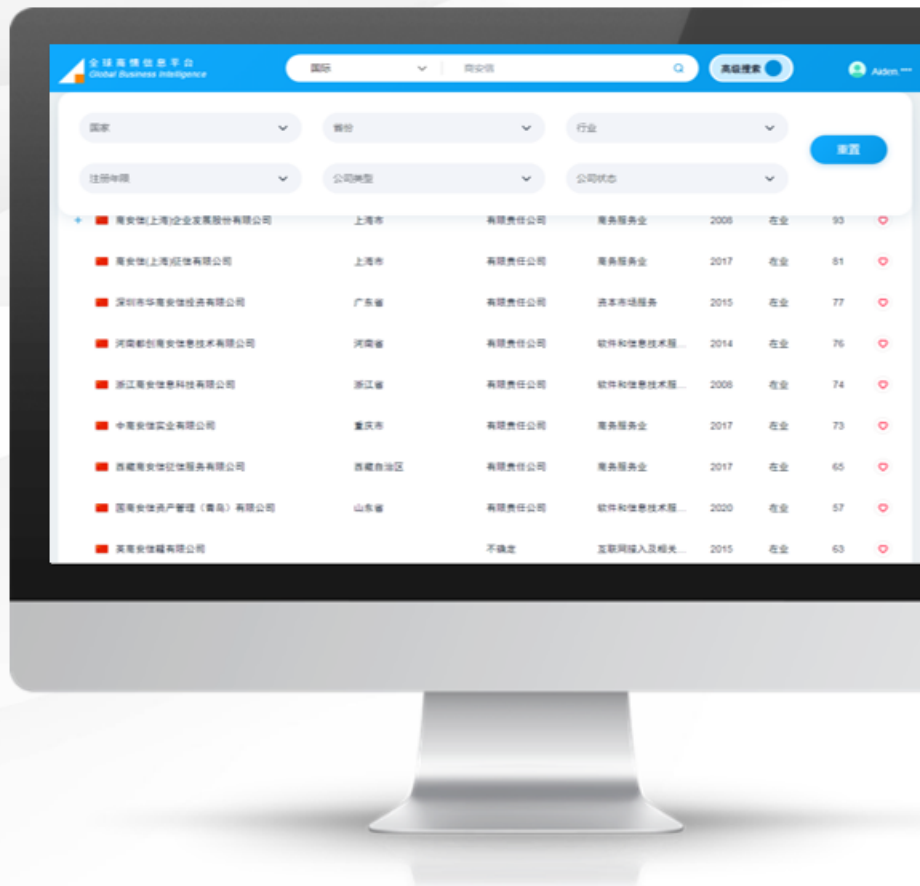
全球商情信息平台
Global Business Intelligence

国际

商安信

高级搜索

Aiden

国家

省份

行业

重置

注册年限

公司类型

公司状态

| 商安信(上海)企业发展股份有限公司 | 上海市 | 有限责任公司 | 商务服务业 | 2008 | 在业 | 93 |
|---|---|---|---|---|---|---|
| 商安信(上海)征信有限公司 | 上海市 | 有限责任公司 | 商务服务业 | 2017 | 在业 | 81 |
| 深圳市华商安信投资有限公司 | 广东省 | 有限责任公司 | 资本市场服务 | 2015 | 在业 | 77 |
| 河南都创商安信息技术有限公司 | 河南省 | 有限责任公司 | 软件和信息技术服... | 2014 | 在业 | 76 |
| 浙江商安信息科技有限公司 | 浙江省 | 有限责任公司 | 软件和信息技术服... | 2008 | 在业 | 74 |
| 中商安信实业有限公司 | 重庆市 | 有限责任公司 | 商务服务业 | 2017 | 在业 | 73 |
| 西藏商安信征信服务有限公司 | 西藏自治区 | 有限责任公司 | 商务服务业 | 2017 | 在业 | 65 |
| 国商安信资产管理（青岛）有限公司 | 山东省 | 有限责任公司 | 软件和信息技术服... | 2020 | 在业 | 57 |
| 英商安信福有限公司 |  | 不确定 | 互联网接入及相关... | 2015 | 在业 | 63 |